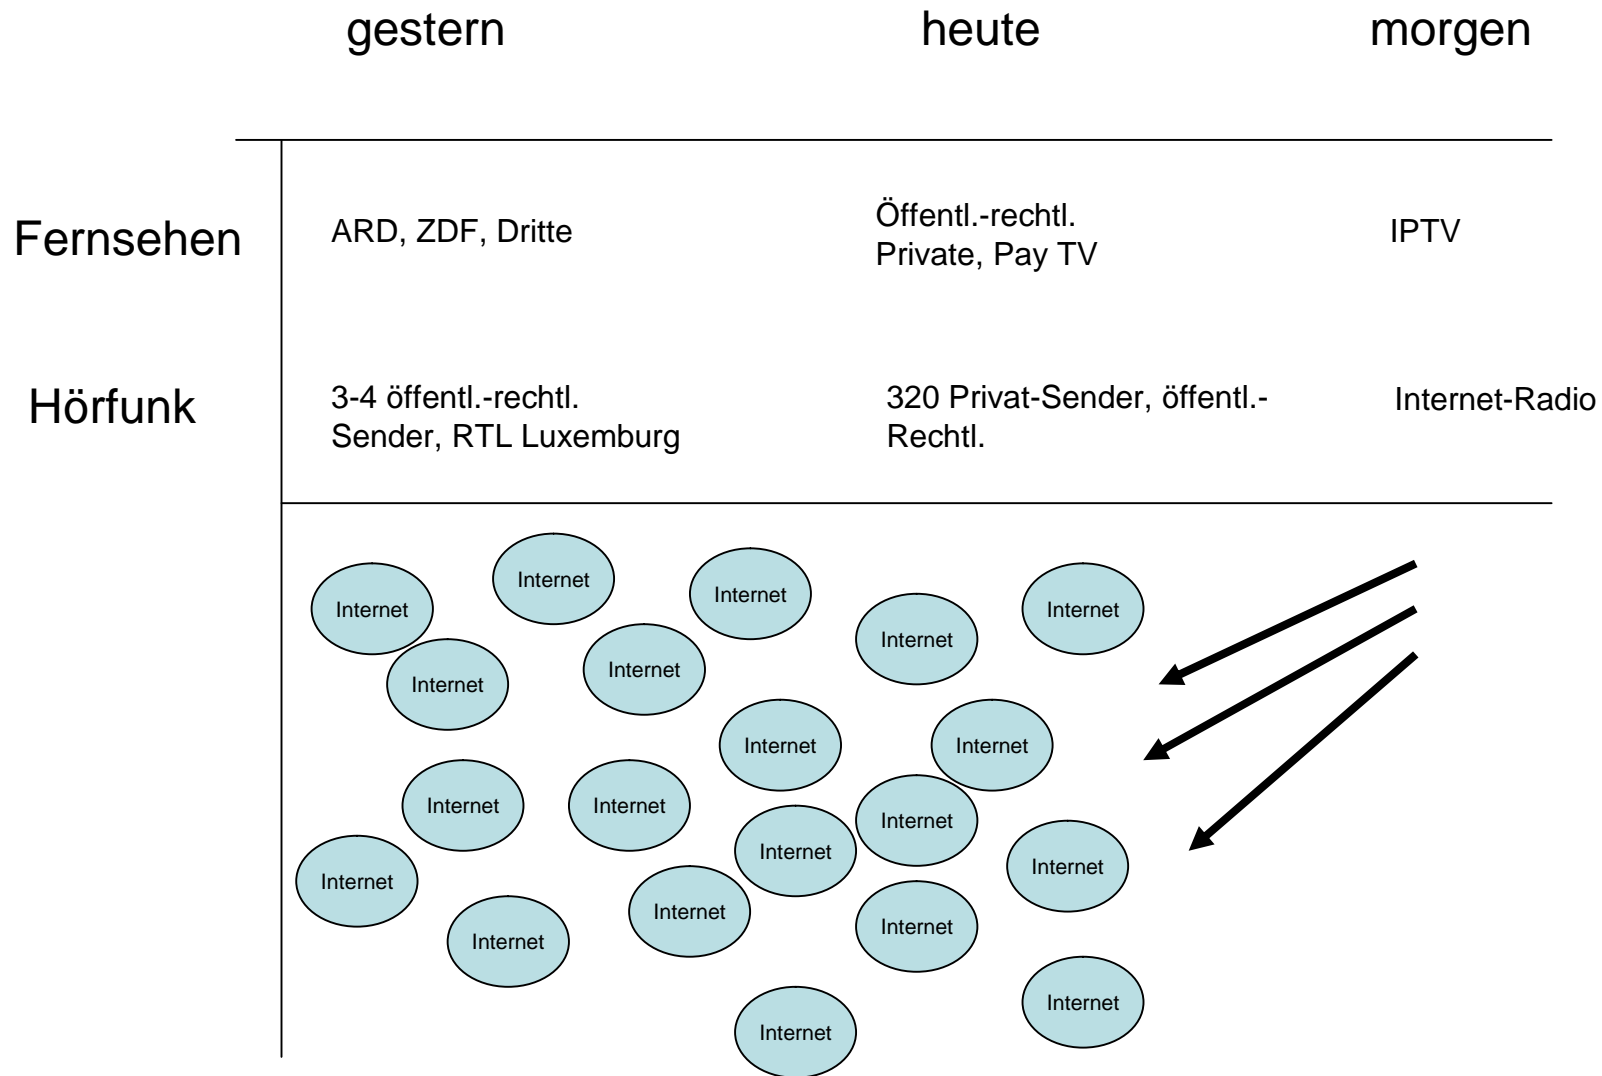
| | gestern | heute | morgen |
|---|---|---|---|
| Fernsehen | ARD, ZDF, Dritte | Öffentl.-rechtl. Private, Pay TV | IPTV |
| Hörfunk | 3-4 öffentl.-rechtl. Sender, RTL Luxemburg | 320 Privat-Sender, öffentl.-Rechtl. | Internet-Radio |

Internet

Internet

Internet

Internet

Internet

Internet

Internet

Internet

Internet

Internet

Internet

Internet

Internet

Internet

Internet

Internet

Internet

Internet

Internet

Internet

Internet